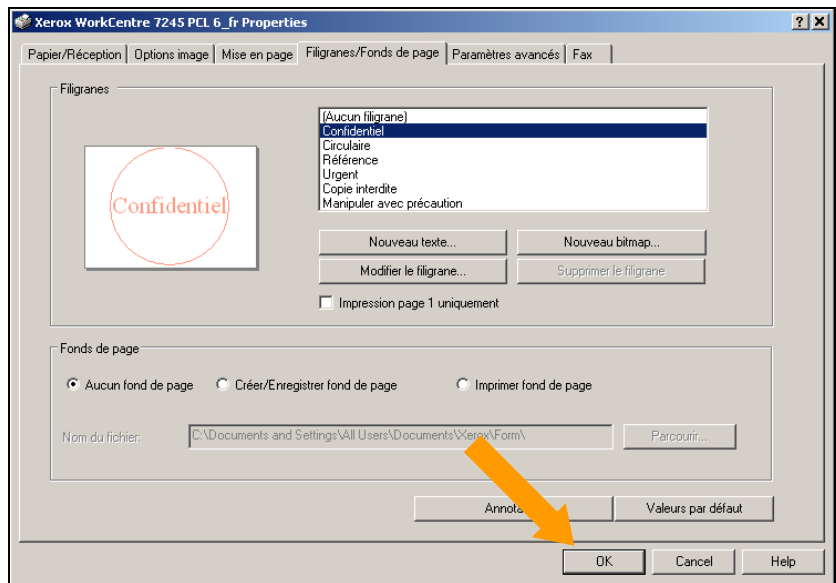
Xerox WorkCentre 7245 PCL 6_fr Properties

?
X

Papier/Réception | Options image | Mise en page | Filigranes/Fonds de page | Paramètres avancés | Fax

Filigranes

Confidentiel

(Aucun filigrane)
Confidentiel
Circulaire
Référence
Urgent
Copie interdite
Manipuler avec précaution

Nouveau texte...
Nouveau bitmap...
Modifier le filigrane...
Supprimer le filigrane

Impression page 1 uniquement

Fonds de page

Aucun fond de page
Créer/Enregistrer fond de page
Imprimer fond de page

Nom du fichier:
C:\Documents and Settings\All Users\Documents\Xerox\Form\
Parcourir...

Annota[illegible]
Valeurs par défaut

OK
Cancel
Help